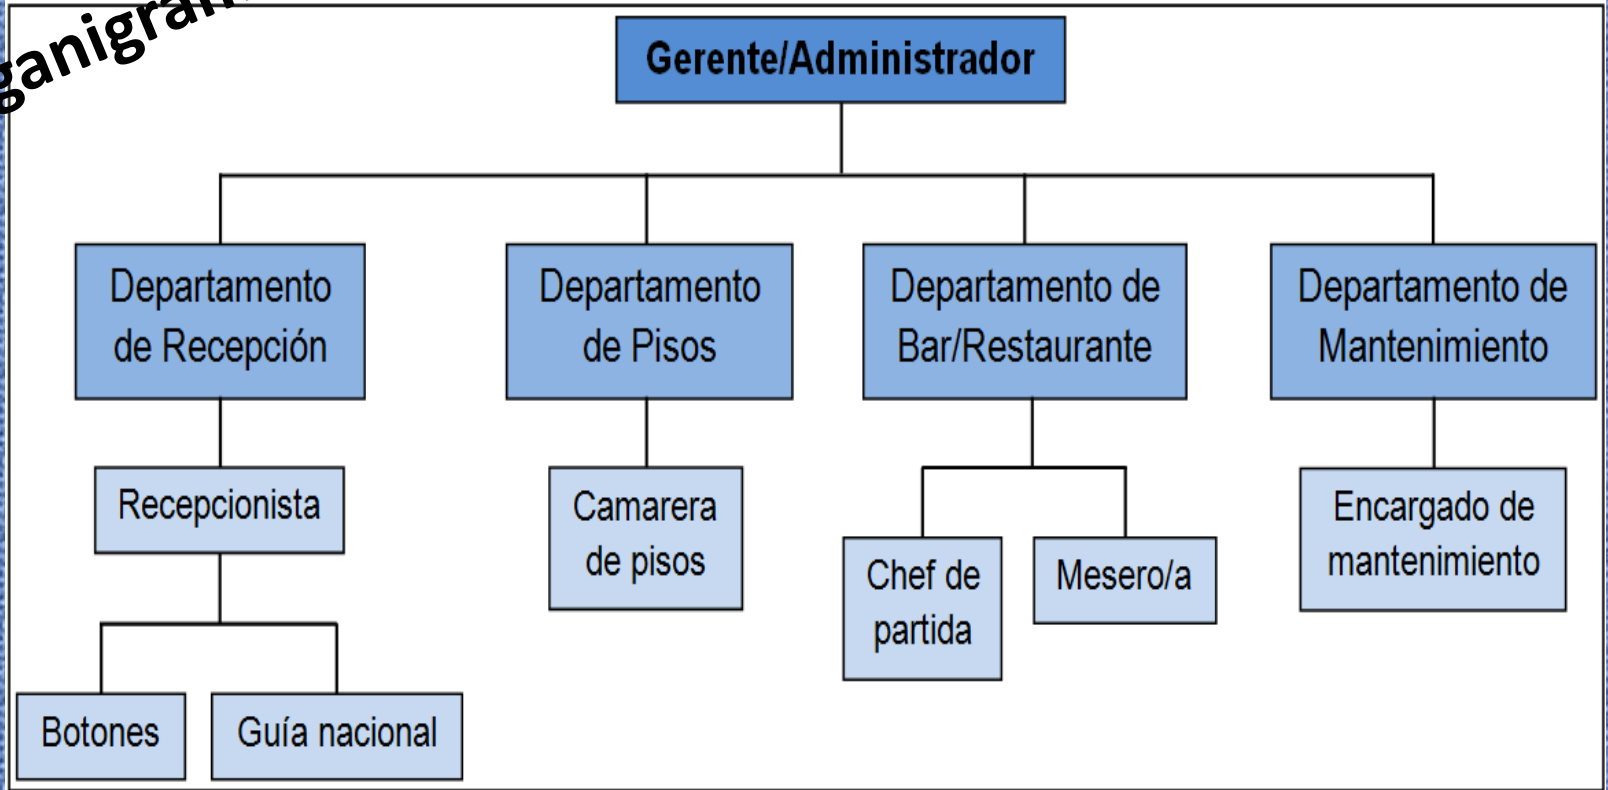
ganigram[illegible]

Gerente/Administrador

Departamento de Recepción

Departamento de Pisos

Departamento de Bar/Restaurante

Departamento de Mantenimiento

Recepcionista

Camarera de pisos

Chef de partida

Mesero/a

Encargado de mantenimiento

Botones

Guía nacional